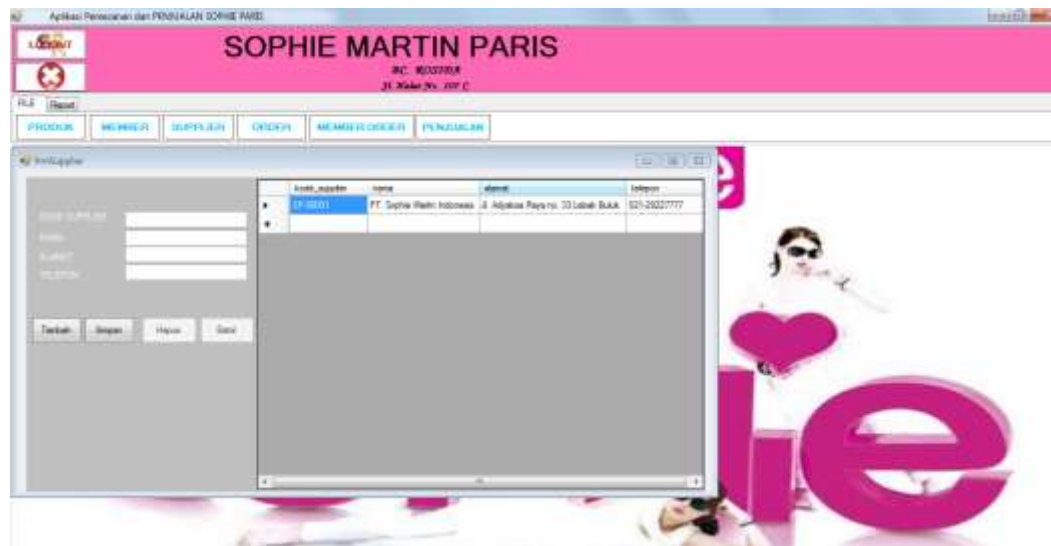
Aplikasi Pemesanan dan PENJUALAN SOPHIE PARIS

LOGOUT

SOPHIE MARTIN PARIS

BC. ROSITA
Jl. Mabat No. 107 C

FILE Report

PRODUK MEMBER SUPPLIER ORDER MEMBER ORDER PENJUALAN

frmSupplier

KODE SUPPLIER
NAMA
ALAMAT
TELEPON

Tambah Simpan Hapus Batal

| | kode_supplier | nama | alamat | telepon |
|---|---|---|---|---|
| ▸ | SP-00001 | PT. Sophie Martin Indonesia | Jl. Adyaksa Raya no. 33 Lebak Bulus | 021-29027777 |
| * | | | | |